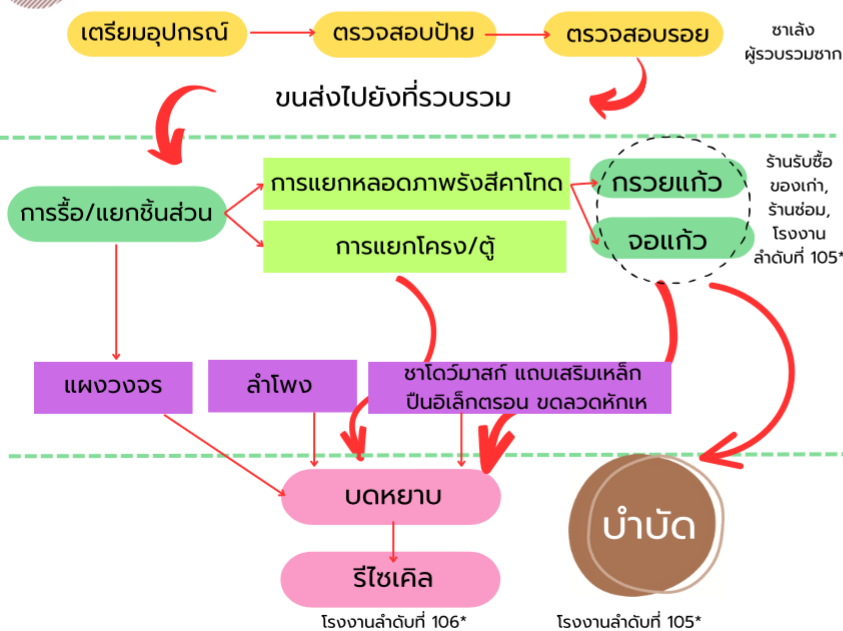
เตรียมอุปกรณ์

ตรวจสอบป้าย

ตรวจสอบรอย

ซาเล้ง ผู้รวบรวมซาก

ขนส่งไปยังที่รวบรวม

การรื้อ/แยกชิ้นส่วน

การแยกหลอดภาพรังสีคาโทด

การแยกโครง/ตู้

กรวยแก้ว

จอแก้ว

ร้านรับซื้อของเก่า, ร้านซ่อม, โรงงานลำดับที่ 105*

แผงวงจร

ลำโพง

ซาโดว์มาสก์ แถบเสริมเหล็ก ปืนอิเล็กตรอน ขดลวดหักเห

บดหยาบ

รีไซเคิล

บำบัด

โรงงานลำดับที่ 106*

โรงงานลำดับที่ 105*